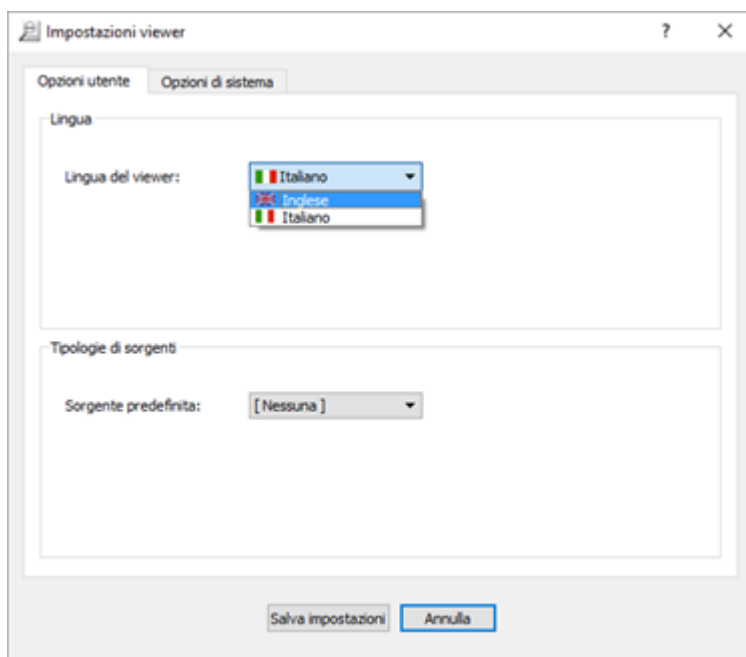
Impostazioni viewer

?

X

Opzioni utente

Opzioni di sistema

Lingua

Lingua del viewer:

Italiano

Inglese

Italiano

Tipologie di sorgenti

Sorgente predefinita:

[ Nessuna ]

Salva impostazioni

Annulla